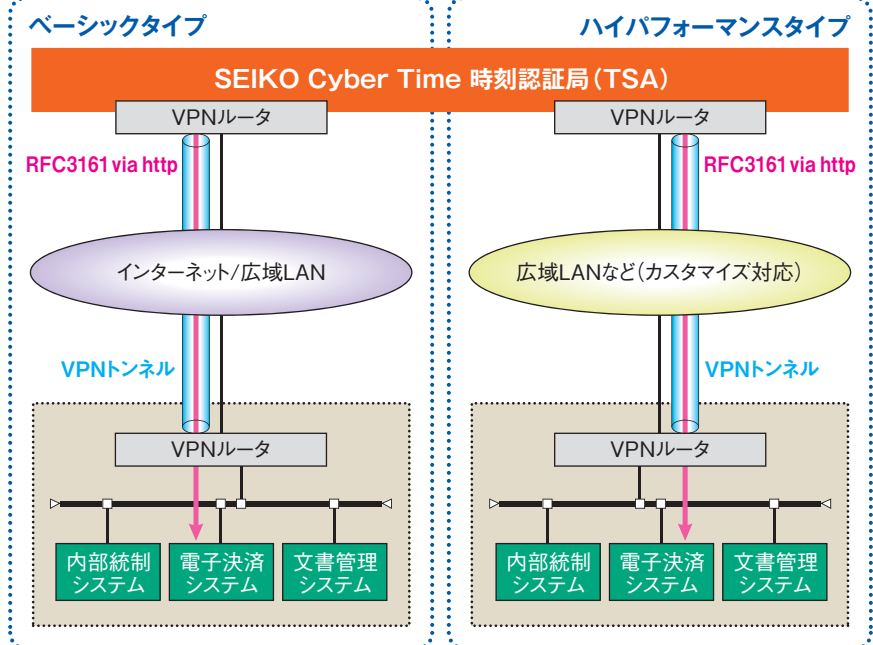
ベーシックタイプ

ハイパフォーマンスタイプ

SEIKO Cyber Time 時刻認証局(TSA)

VPNルータ

RFC3161 via http

インターネット/広域LAN

VPNトンネル

VPNルータ

内部統制システム

電子決済システム

文書管理システム

VPNルータ

RFC3161 via http

広域LANなど(カスタマイズ対応)

VPNトンネル

VPNルータ

内部統制システム

電子決済システム

文書管理システム